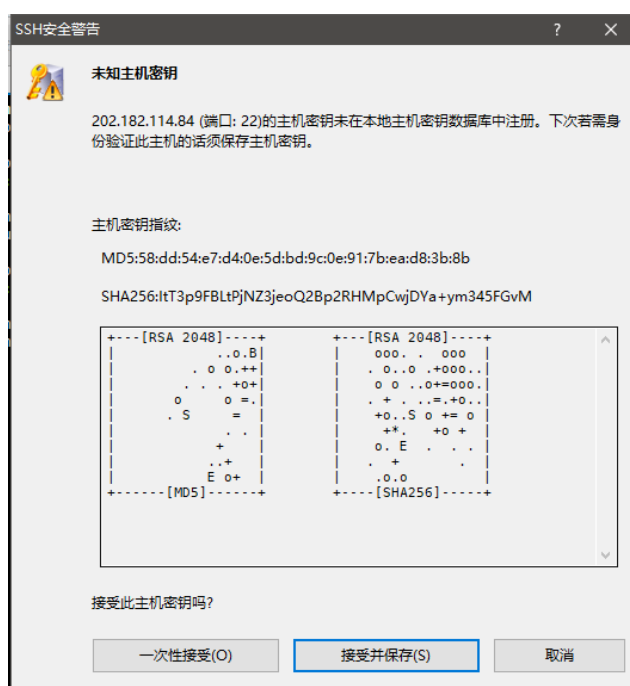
SSH安全警告

?

未知主机密钥

202.182.114.84 (端口: 22)的主机密钥未在本地主机密钥数据库中注册。下次若需身份验证此主机的话须保存主机密钥。

主机密钥指纹:

MD5:58:dd:54:e7:d4:0e:5d:bd:9c:0e:91:7b:ea:d8:3b:8b

SHA256:ItT3p9FBLtPjNZ3jeoQ2Bp2RHMpCwjDYa+ym345FGvM

```
+---[RSA 2048]----+     +---[RSA 2048]----+
|          ..o.B|     |    ooo. .  ooo  |
|       . o o.++|     |   . o..o .+ooo..|
|      . . . +o+|     |    o o ..o+=ooo.|
|     o      o =.|     |   . + . ..=.+o..|
|    . S      =  |     |    +o..S o += o |
|            . . |     |     +*.   +o +  |
|          +     |     |    o. E  .  . . |
|         ..+    |     |   .  +       .  |
|         E o+   |     |    .o.o        |
+------[MD5]------+     +---[SHA256]-----+
```

接受此主机密钥吗?

一次性接受(O)
接受并保存(S)
取消